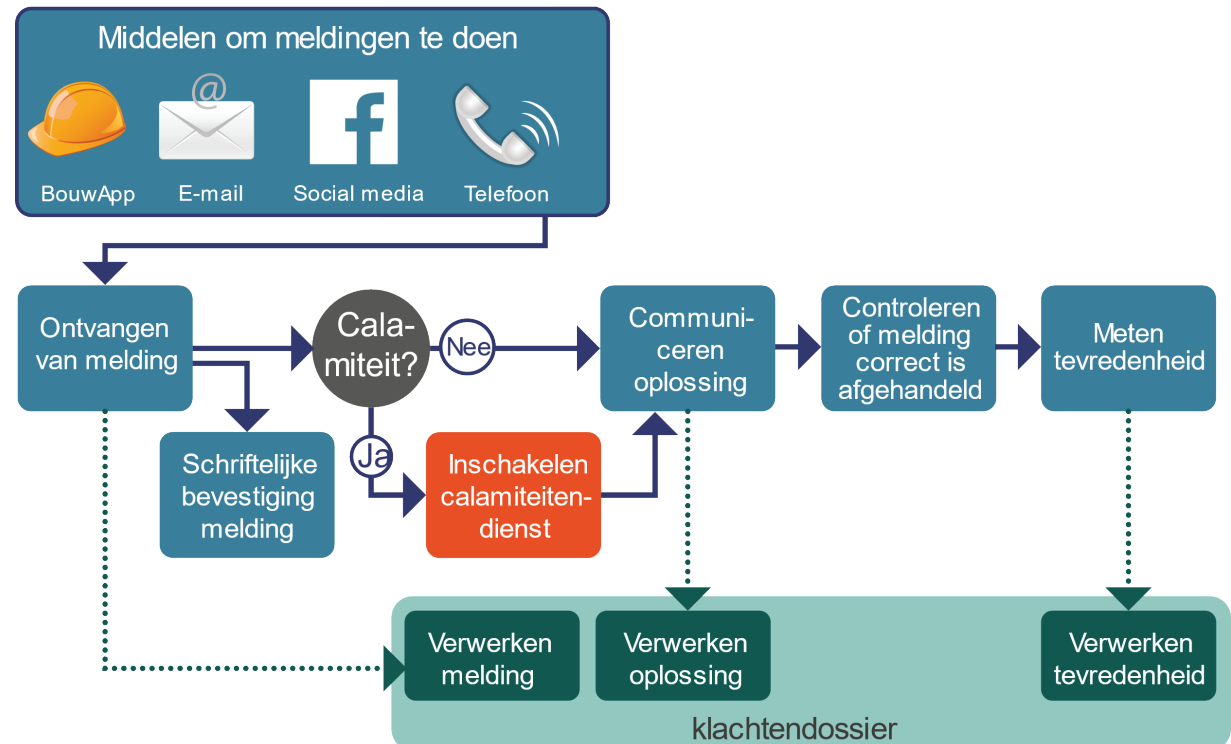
Middelen om meldingen te doen

@

BouwApp

E-mail

Social media

Telefoon

Ontvangen van melding

Calamiteit?

Nee

Ja

Communiceren oplossing

Controleren of melding correct is afgehandeld

Meten tevredenheid

Schriftelijke bevestiging melding

Inschakelen calamiteitendienst

Verwerken melding

Verwerken oplossing

Verwerken tevredenheid

klachtendossier